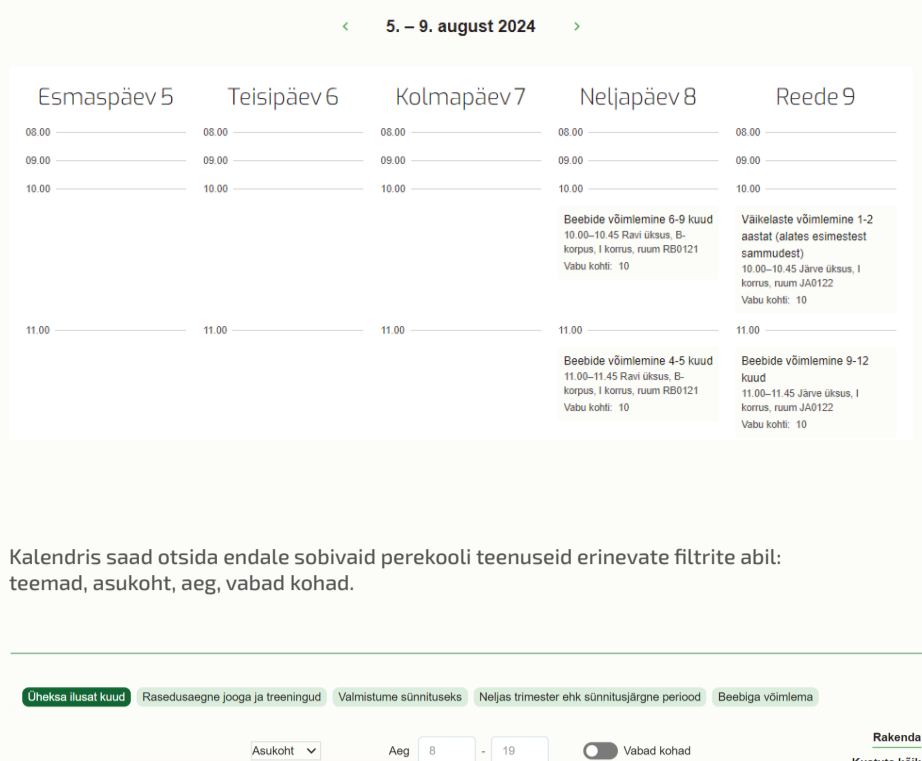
‹ 5. – 9. august 2024 ›

| Esmaspäev 5 | Teisipäev 6 | Kolmapäev 7 | Neljapäev 8 | Reede 9 |
|---|---|---|---|---|
| 08.00 | 08.00 | 08.00 | 08.00 | 08.00 |
| 09.00 | 09.00 | 09.00 | 09.00 | 09.00 |
| 10.00 | 10.00 | 10.00 | 10.00 Beebide võimlemine 6-9 kuud 10.00–10.45 Ravi üksus, B-korpus, I korrus, ruum RB0121 Vabu kohti: 10 | 10.00 Väikelaste võimlemine 1-2 aastat (alates esimestest sammudest) 10.00–10.45 Järve üksus, I korrus, ruum JA0122 Vabu kohti: 10 |
| 11.00 | 11.00 | 11.00 | 11.00 Beebide võimlemine 4-5 kuud 11.00–11.45 Ravi üksus, B-korpus, I korrus, ruum RB0121 Vabu kohti: 10 | 11.00 Beebide võimlemine 9-12 kuud 11.00–11.45 Järve üksus, I korrus, ruum JA0122 Vabu kohti: 10 |

Kalendris saad otsida endale sobivaid perekooli teenuseid erinevate filtrite abil: teemad, asukoht, aeg, vabad kohad.

Üheksa ilusat kuud Rasedusaegne jooga ja treeningud Valmistume sünnituseks Neljas trimester ehk sünnitusjärgne periood Beebiga võimlema

Asukoht Aeg 8 - 19 Vabad kohad Rakenda